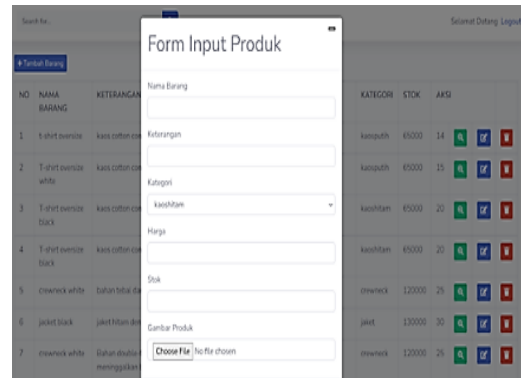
Search for...

Selamat Datang Logout

+ Tambah Barang

| NO | NAMA BARANG | KETERANGAN | KATEGORI | STOK | AKSI |
|---|---|---|---|---|---|
| 1 | t-shirt oversize | kaos cotton com | kaosputih | 65000 | 14 |
| 2 | T-shirt oversize white | kaos cotton com | kaosputih | 65000 | 15 |
| 3 | T-shirt oversize black | kaos cotton com | kaoshitam | 65000 | 20 |
| 4 | T-shirt oversize black | kaos cotton com | kaoshitam | 65000 | 20 |
| 5 | crewneck white | bahan tebal da | crewneck | 120000 | 25 |
| 6 | jacket black | jaket hitam den | jaket | 130000 | 30 |
| 7 | crewneck white | Bahan double f meninggalkan | crewneck | 120000 | 25 |

Form Input Produk

Nama Barang

Keterangan

Kategori

kaoshitam

Harga

Stok

Gambar Produk

Choose File No file chosen